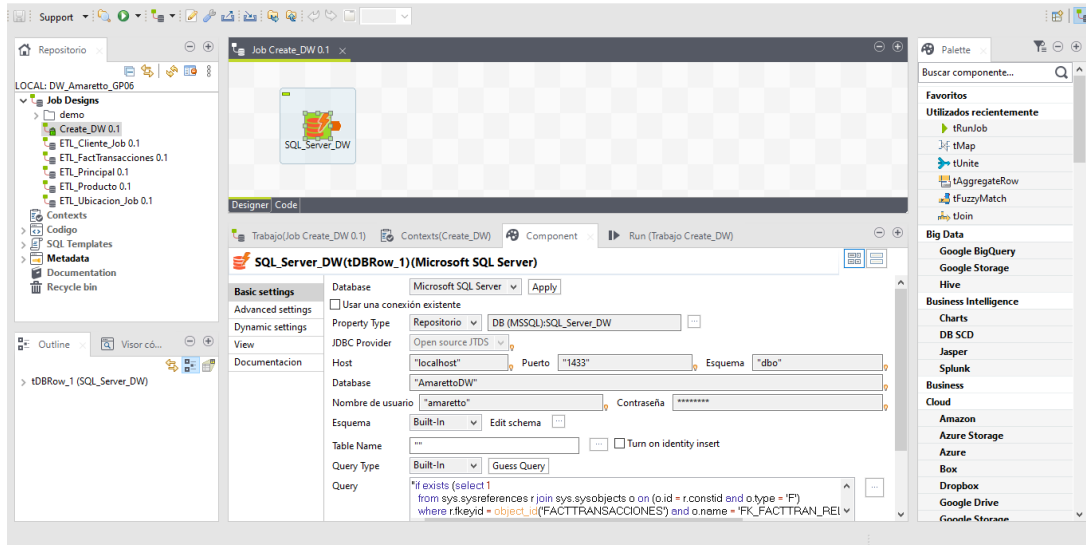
Support

Repositorio
LOCAL: DW_Amaretto_GP06
Job Designs
demo
Create_DW 0.1
ETL_Cliente_Job 0.1
ETL_FactTransacciones 0.1
ETL_Principal 0.1
ETL_Producto 0.1
ETL_Ubicacion_Job 0.1
Contexts
Codigo
SQL Templates
Metadata
Documentation
Recycle bin

Outline
Visor có...
tDBRow_1 (SQL_Server_DW)

Job Create_DW 0.1
SQL_Server_DW
Designer Code

Trabajo(Job Create_DW 0.1)
Contexts(Create_DW)
Component
Run (Trabajo Create_DW)

SQL_Server_DW(tDBRow_1)(Microsoft SQL Server)

Basic settings
Advanced settings
Dynamic settings
View
Documentacion

Database Microsoft SQL Server Apply
Usar una conexión existente
Property Type Repositorio DB (MSSQL):SQL_Server_DW
JDBC Provider Open source JTDS
Host "localhost" Puerto "1433" Esquema "dbo"
Database "AmarettoDW"
Nombre de usuario "amaretto" Contraseña ********
Esquema Built-In Edit schema
Table Name ""
Turn on identity insert
Query Type Built-In Guess Query
Query "if exists (select 1
from sys.sysreferences r join sys.sysobjects o on (o.id = r.constid and o.type = 'F')
where r.fkeyid = object_id('FACTTRANSACCIONES') and o.name = 'FK_FACTTRAN_REI

Palette
Buscar componente...
Favoritos
Utilizados recientemente
tRunJob
tMap
tUnite
tAggregateRow
tFuzzyMatch
tJoin
Big Data
Google BigQuery
Google Storage
Hive
Business Intelligence
Charts
DB SCD
Jasper
Splunk
Business
Cloud
Amazon
Azure Storage
Azure
Box
Dropbox
Google Drive
Google Storage